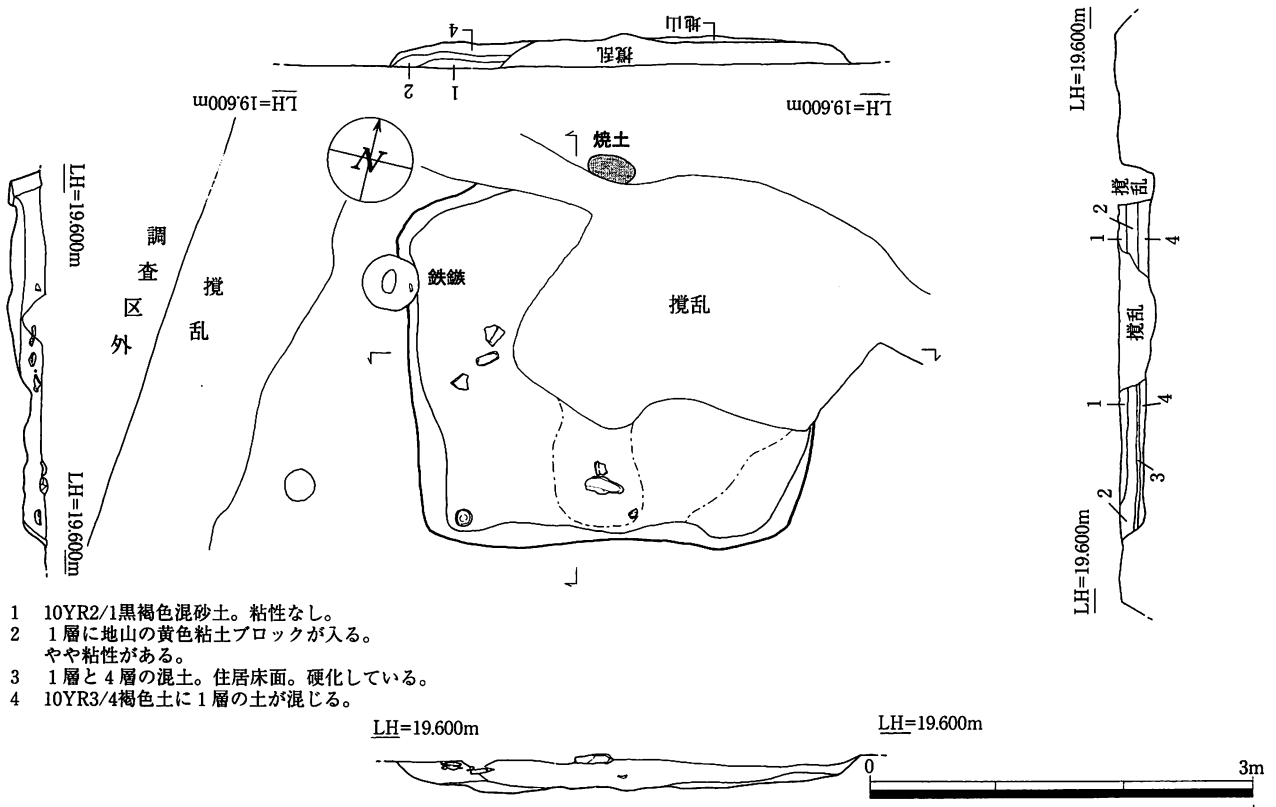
地山
4
撹乱
2
1
LH=19.600m
LH=19.600m
LH=19.600m
焼土
N
LH=19.600m
LH=19.600m
調
査
区
外
撹
乱
鉄鏃
撹乱
撹乱
2
1
4
撹乱
1
4
3
2
LH=19.600m

1　10YR2/1黒褐色混砂土。粘性なし。
2　1層に地山の黄色粘土ブロックが入る。やや粘性がある。
3　1層と4層の混土。住居床面。硬化している。
4　10YR3/4褐色土に1層の土が混じる。

LH=19.600m
LH=19.600m
0
3m